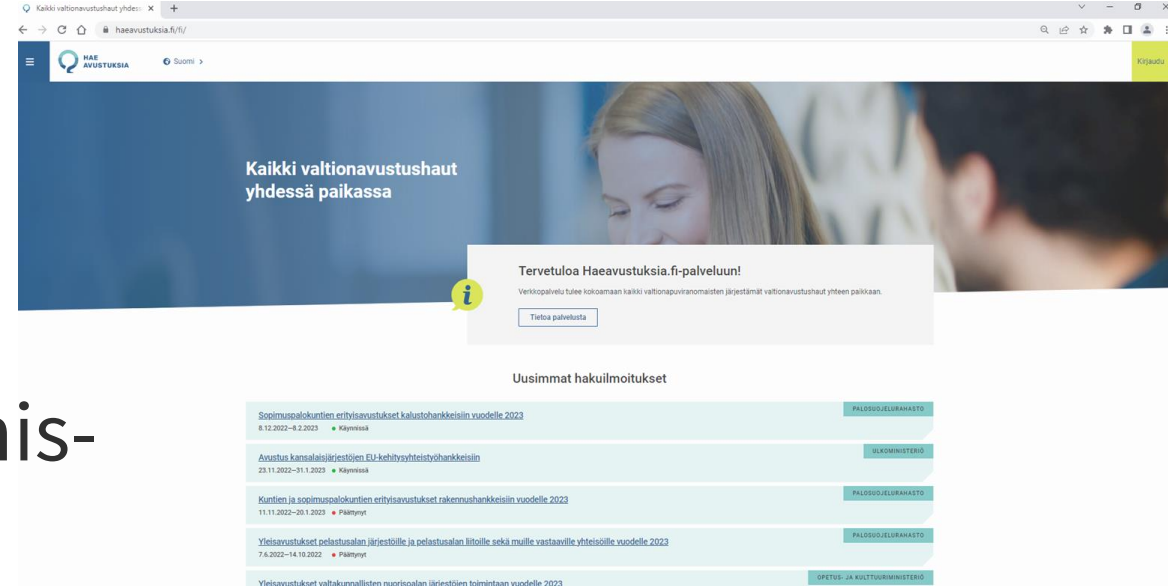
Kaikki valtionavustushaut yhdes ×

haeavustuksia.fi/fi/

HAE AVUSTUKSIA

Suomi

Kirjaudu

Kaikki valtionavustushaut yhdessä paikassa

Tervetuloa Haeavustuksia.fi-palveluun!

Verkkopalvelu tulee kokoamaan kaikki valtionapuviranomaisten järjestämät valtionavustushaut yhteen paikkaan.

Tietoa palvelusta

Uusimmat hakuilmoitukset

PALOSUOJELURAHASTO

Sopimuspalokuntien erityisavustukset kalustohankkeisiin vuodelle 2023

8.12.2022–8.2.2023 • Käynnissä

ULKOMINISTERIÖ

Avustus kansalaisjärjestöjen EU-kehitysyhteistyöhankkeisiin

23.11.2022–31.1.2023 • Käynnissä

PALOSUOJELURAHASTO

Kuntien ja sopimuspalokuntien erityisavustukset rakennushankkeisiin vuodelle 2023

11.11.2022–20.1.2023 • Päättynyt

PALOSUOJELURAHASTO

Yleisavustukset pelastusalan järjestöille ja pelastusalan liitoille sekä muille vastaaville yhteisöille vuodelle 2023

7.6.2022–14.10.2022 • Päättynyt

OPETUS- JA KULTTUURIMINISTERIÖ

Yleisavustukset valtakunnallisten nuorisoalan järjestöjen toimintaan vuodelle 2023

nis-